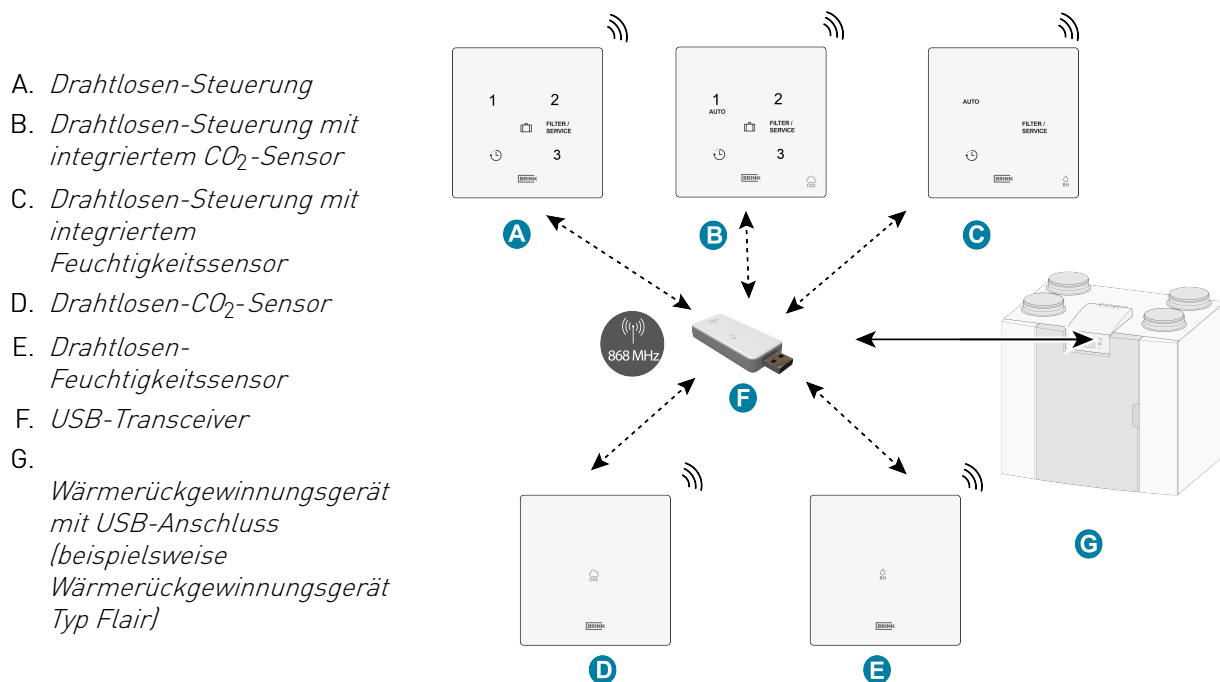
A. Drahtlosen-Steuerung

B. Drahtlosen-Steuerung mit integriertem $CO_2$-Sensor

C. Drahtlosen-Steuerung mit integriertem Feuchtigkeitssensor

D. Drahtlosen-$CO_2$-Sensor

E. Drahtlosen-Feuchtigkeitssensor

F. USB-Transceiver

G. Wärmerückgewinnungsgerät mit USB-Anschluss (beispielsweise Wärmerückgewinnungsgerät Typ Flair)

1
2
FILTER / SERVICE
3
BRINK

A

1
AUTO
2
FILTER / SERVICE
3
BRINK
CO2

B

AUTO
FILTER / SERVICE
BRINK
RH

C

868 MHz

F

G

CO2
BRINK

D

RH
BRINK

E